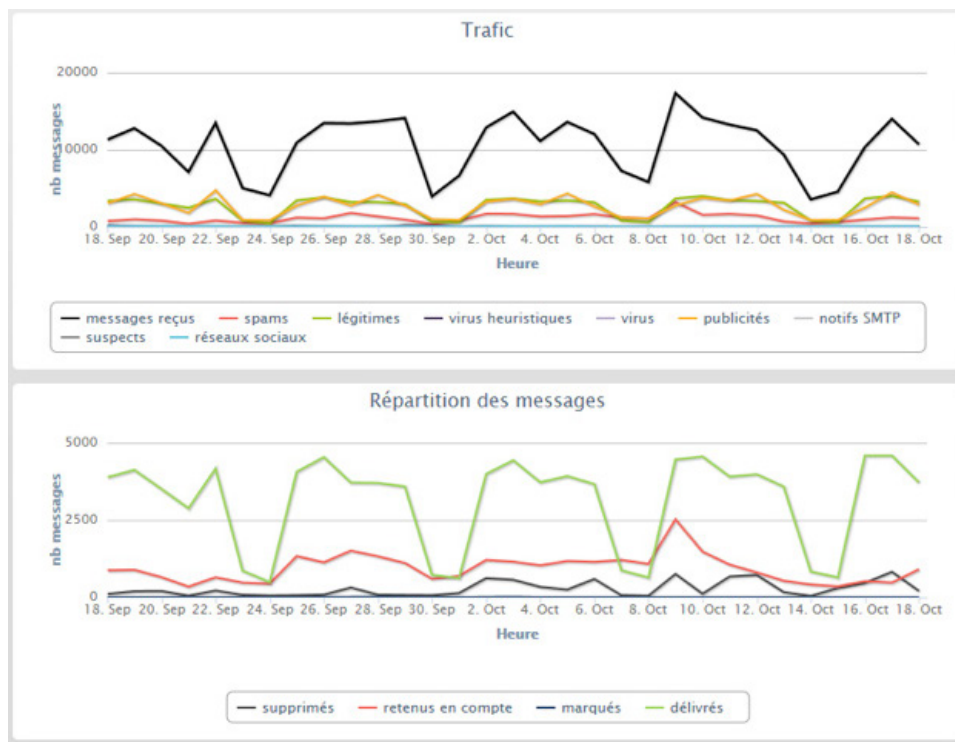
Trafic

20000
10000
0

nb messages

18. Sep 20. Sep 22. Sep 24. Sep 26. Sep 28. Sep 30. Sep 2. Oct 4. Oct 6. Oct 8. Oct 10. Oct 12. Oct 14. Oct 16. Oct 18. Oct

Heure

messages reçus spams légitimes virus heuristiques virus publicités notifs SMTP suspects réseaux sociaux

Répartition des messages

5000
2500
0

nb messages

18. Sep 20. Sep 22. Sep 24. Sep 26. Sep 28. Sep 30. Sep 2. Oct 4. Oct 6. Oct 8. Oct 10. Oct 12. Oct 14. Oct 16. Oct 18. Oct

Heure

supprimés retenus en compte marqués délivrés